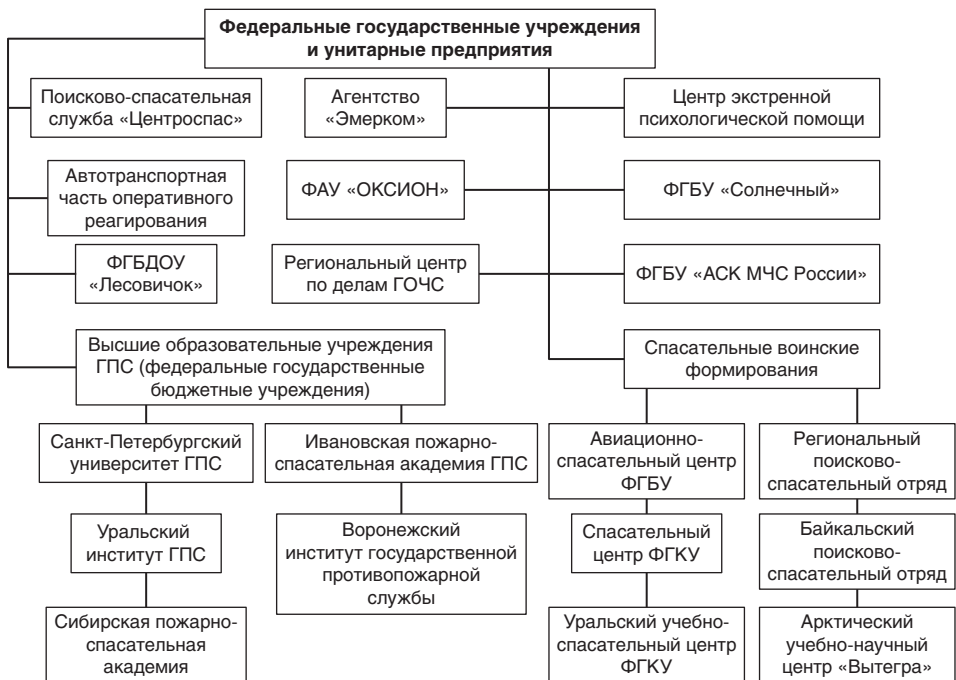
Федеральные государственные учреждения и унитарные предприятия

Поисково-спасательная служба «Центроспас»

Агентство «Эмерком»

Центр экстренной психологической помощи

Автотранспортная часть оперативного реагирования

ФАУ «ОКСИОН»

ФГБУ «Солнечный»

ФГБДОУ «Лесовичок»

Региональный центр по делам ГОЧС

ФГБУ «АСК МЧС России»

Высшие образовательные учреждения ГПС (федеральные государственные бюджетные учреждения)

Спасательные воинские формирования

Санкт-Петербургский университет ГПС

Ивановская пожарно-спасательная академия ГПС

Авиационно-спасательный центр ФГБУ

Региональный поисково-спасательный отряд

Уральский институт ГПС

Воронежский институт государственной противопожарной службы

Спасательный центр ФГКУ

Байкальский поисково-спасательный отряд

Сибирская пожарно-спасательная академия

Уральский учебно-спасательный центр ФГКУ

Арктический учебно-научный центр «Вытегра»